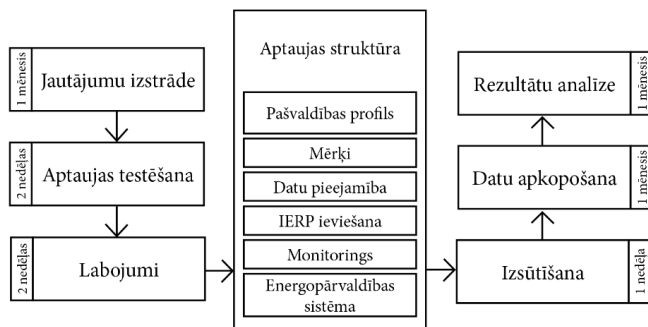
1 mēnesis
Jautājumu izstrāde

2 nedēļas
Aptaujas testēšana

2 nedēļas
Labojumi

Aptaujas struktūra

Pašvaldības profils

Mērķi

Datu pieejamība

IERP ieviešana

Monitorings

Energopārvaldības sistēma

Rezultātu analīze
1 mēnesis

Datu apkopošana
1 mēnesis

Izsūtīšana
1 nedēļa